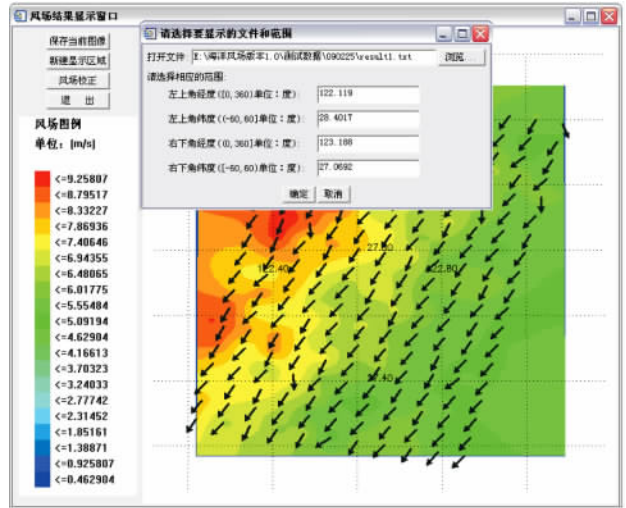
风场结果显示窗口

保存当前图像
新建显示区域
风场校正
退 出

风场图例
单位：[m/s]

<=9.25807
<=8.79517
<=8.33227
<=7.86936
<=7.40646
<=6.94355
<=6.48065
<=6.01775
<=5.55484
<=5.09194
<=4.62904
<=4.16613
<=3.70323
<=3.24033
<=2.77742
<=2.31452
<=1.85161
<=1.38871
<=0.925807
<=0.462904

请选择要显示的文件和范围

打开文件 E:\海洋风场版本1.0\测试数据\090225\result1.txt 浏览...

请选择相应的范围：

左上角经度([0,360)单位：度)： 122.119
左上角纬度([-60,60)单位：度)： 28.4017
右下角经度([0,360)单位：度)： 123.188
右下角纬度([-60,60)单位：度)： 27.0692

确定 取消

27.60
122.40
122.80
27.40